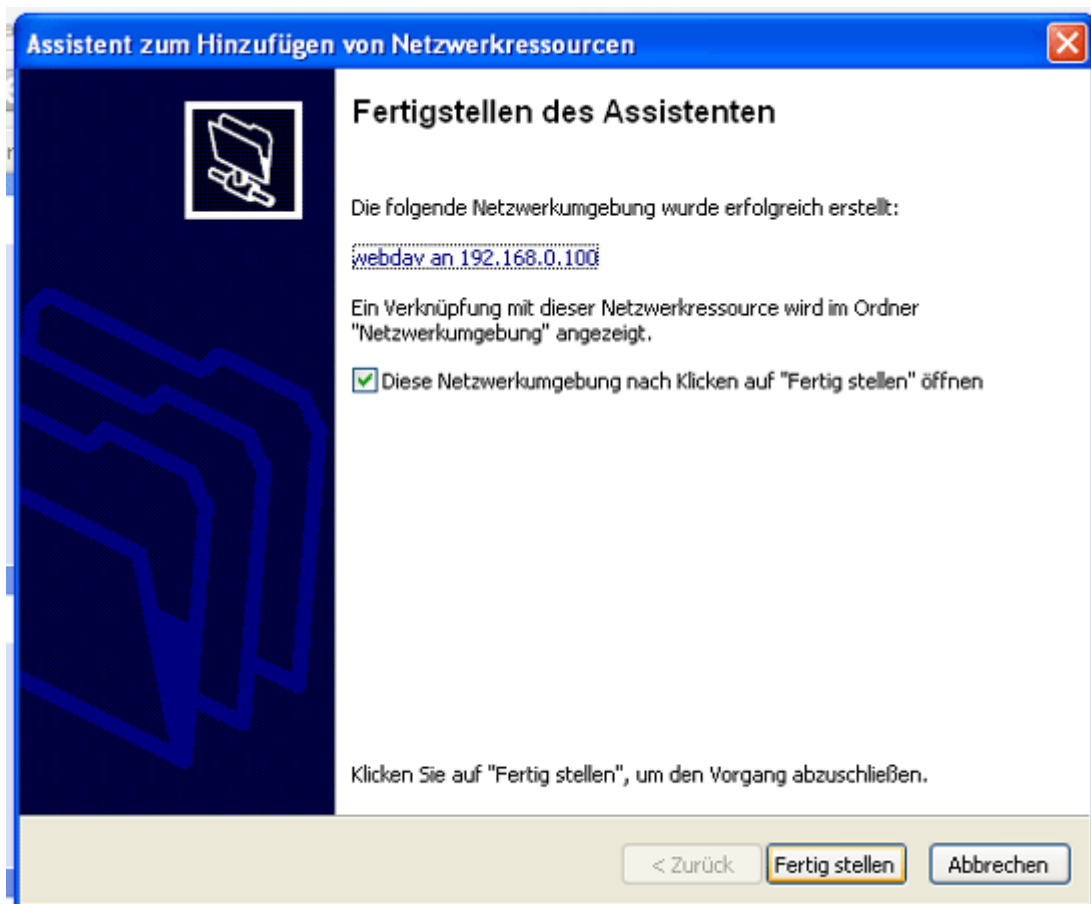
Assistent zum Hinzufügen von Netzwerkressourcen

Fertigstellen des Assistenten

Die folgende Netzwerkumgebung wurde erfolgreich erstellt:

webdav an 192.168.0.100

Ein Verknüpfung mit dieser Netzwerkressource wird im Ordner "Netzwerkumgebung" angezeigt.

Diese Netzwerkumgebung nach Klicken auf "Fertig stellen" öffnen

Klicken Sie auf "Fertig stellen", um den Vorgang abzuschließen.

< Zurück | Fertig stellen | Abbrechen